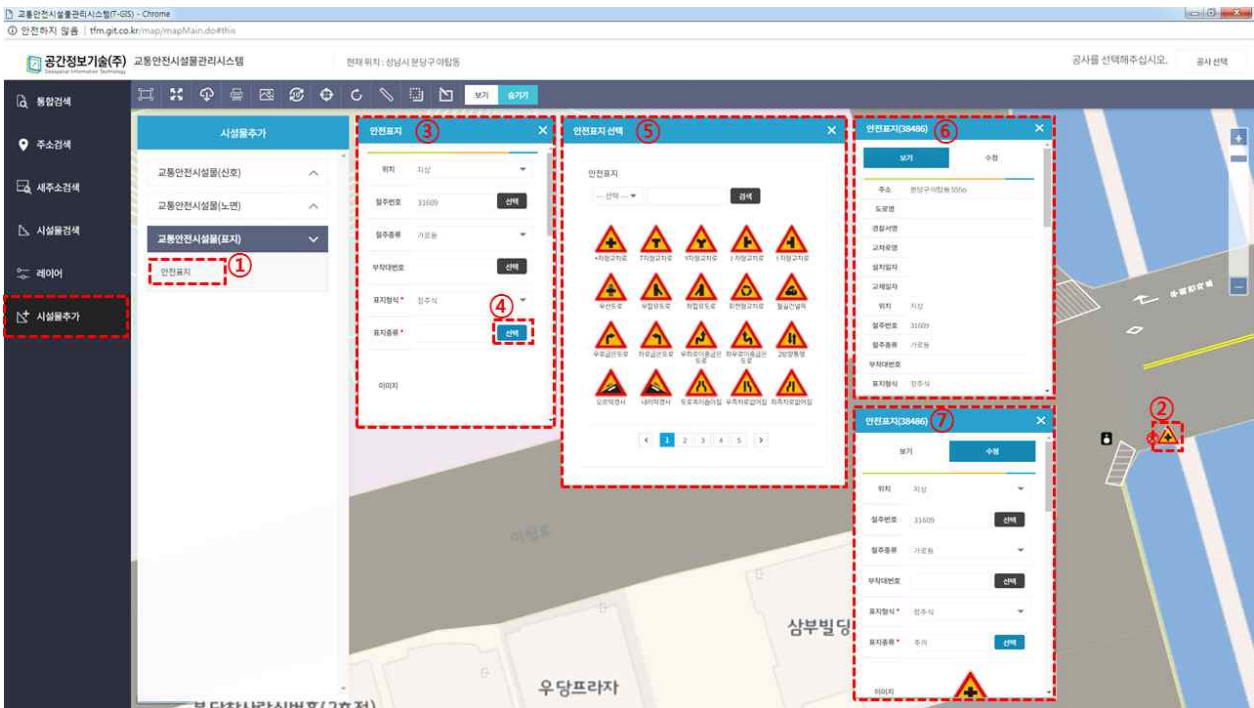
교통안전시설물관리시스템(T-GIS) - Chrome
① 안전하지 않음 | tfm.git.co.kr/map/mapMain.do#this

공간정보기술(주) Geospatial Information Technology 교통안전시설물관리시스템
현재 위치 : 성남시 분당구 야탑동
공사를 선택해주십시오. 공사 선택

통합검색
주소검색
새주소검색
시설물검색
레이어
시설물추가

보기 숨기기

시설물추가
교통안전시설물(신호)
교통안전시설물(노면)
교통안전시설물(표지)
안전표지 ①

안전표지 ③
위치 지상
철주번호 31609 선택
철주종류 가로등
부착대번호 선택
표지형식 * 정주식 ④
표지종류 * 선택
이미지

안전표지 선택 ⑤
안전표지
-- 선택 -- 검색
+자형교차로 T자형교차로 Y자형교차로 ㅏ자형교차로 ㅓ자형교차로
우선도로 우합류도로 좌합류도로 회전형교차로 철길건널목
우로굽은도로 좌로굽은도로 우좌로이중굽은도로 좌우로이중굽은도로 2방향통행
오르막경사 내리막경사 도로폭이좁아짐 우측차로없어짐 좌측차로없어짐
1 2 3 4 5

안전표지(38486) ⑥
보기 수정
주소 분당구 야탑동 555a
도로명
경찰서명
교차로명
설치일자
교체일자
위치 지상
철주번호 31609
철주종류 가로등
부착대번호
표지형식 정주식

②

안전표지(38486) ⑦
보기 수정
위치 지상
철주번호 31609 선택
철주종류 가로등
부착대번호 선택
표지형식 * 정주식
표지종류 * 주의 선택
이미지

야탑로
삼부빌딩
우당프라자
분당차사랑신변호(2호점)